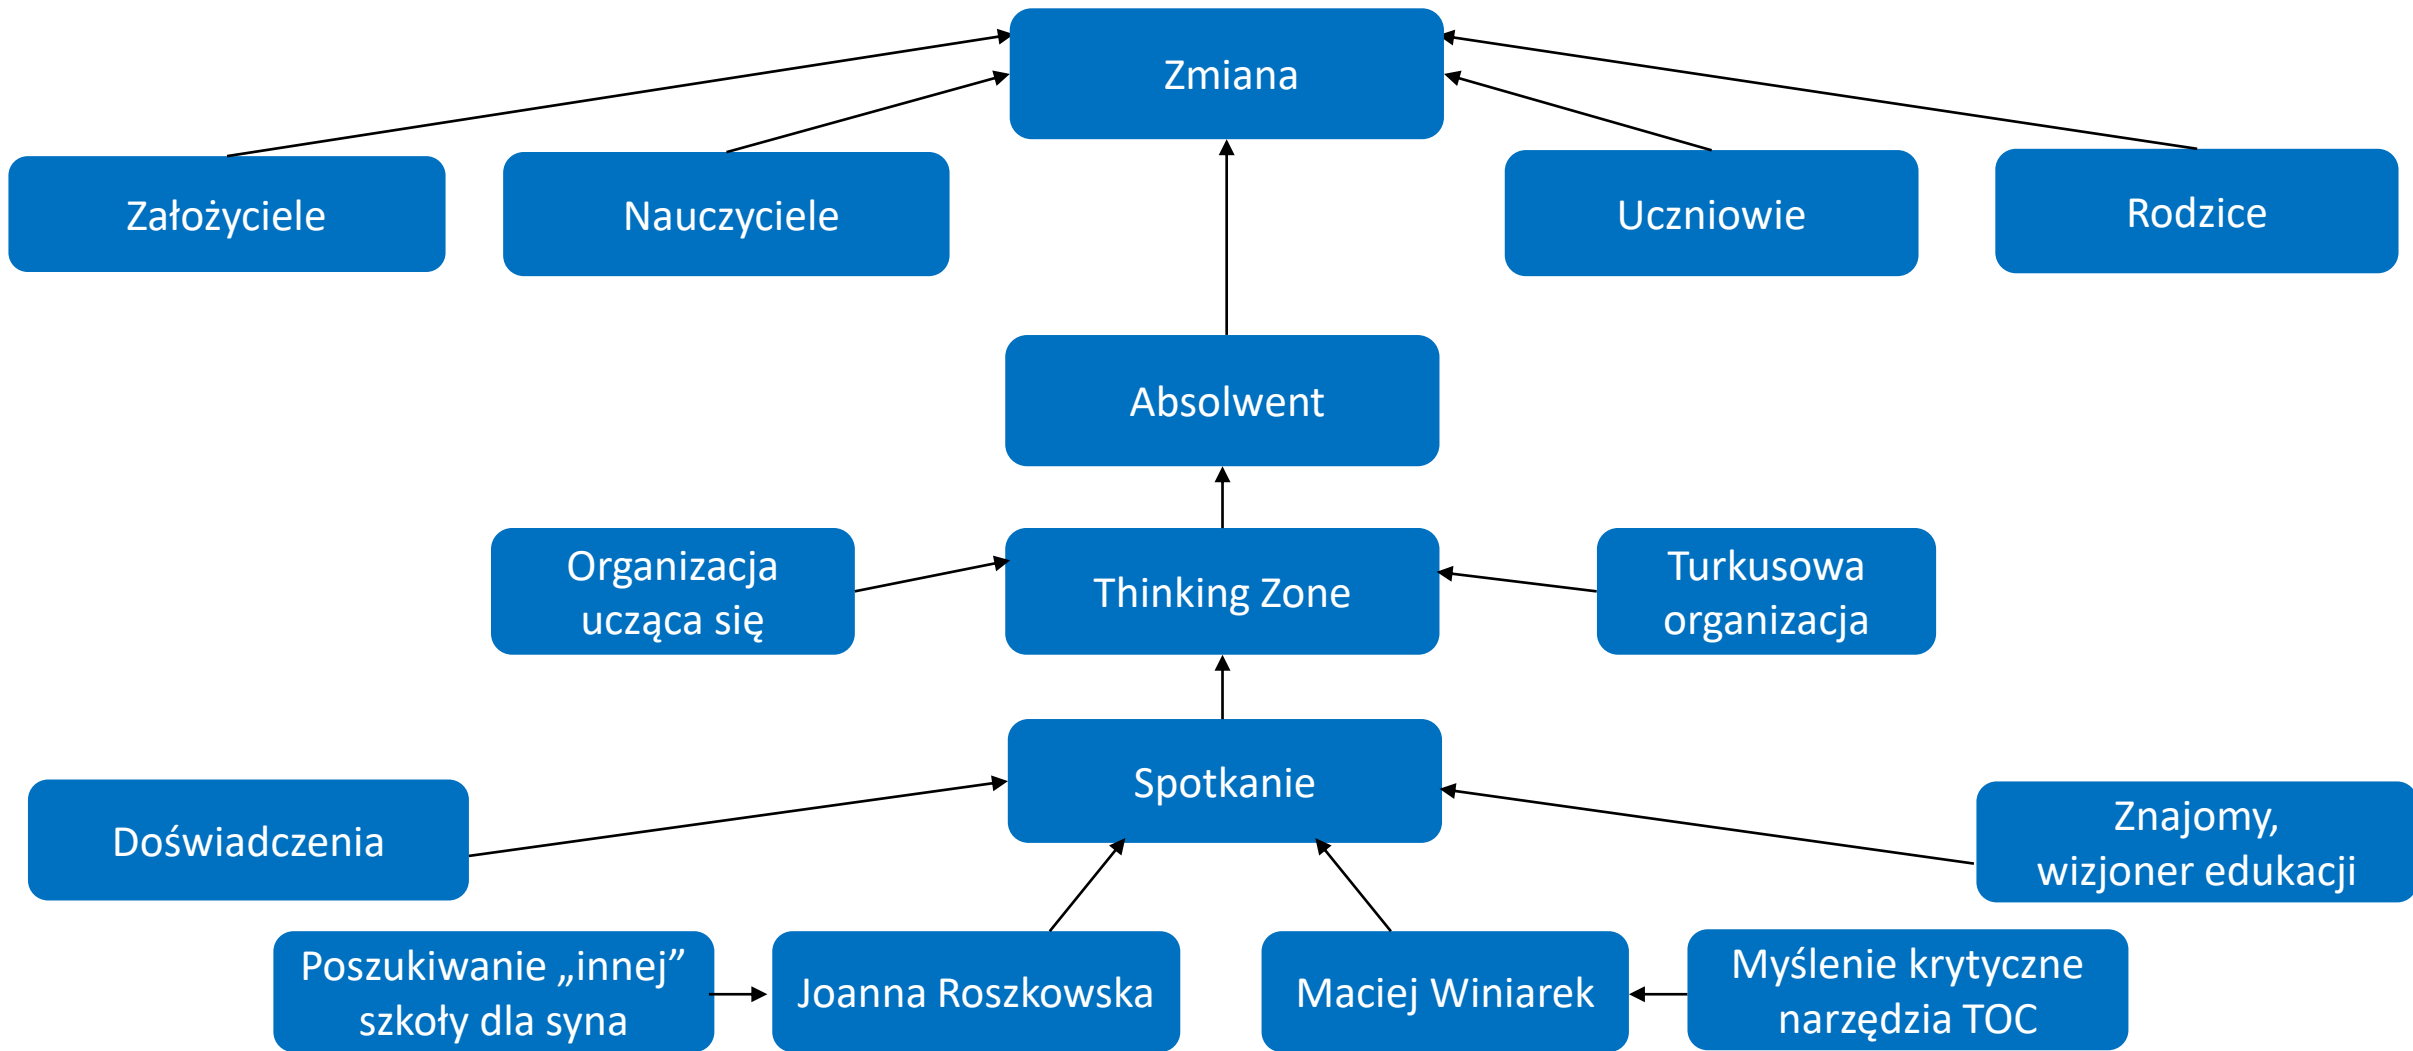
Zmiana

Założyciele

Nauczyciele

Uczniowie

Rodzice

Absolwent

Organizacja ucząca się

Thinking Zone

Turkusowa organizacja

Spotkanie

Doświadczenia

Znajomy, wizjoner edukacji

Poszukiwanie „innej” szkoły dla syna

Joanna Roszkowska

Maciej Winiarek

Myślenie krytyczne narzędzia TOC